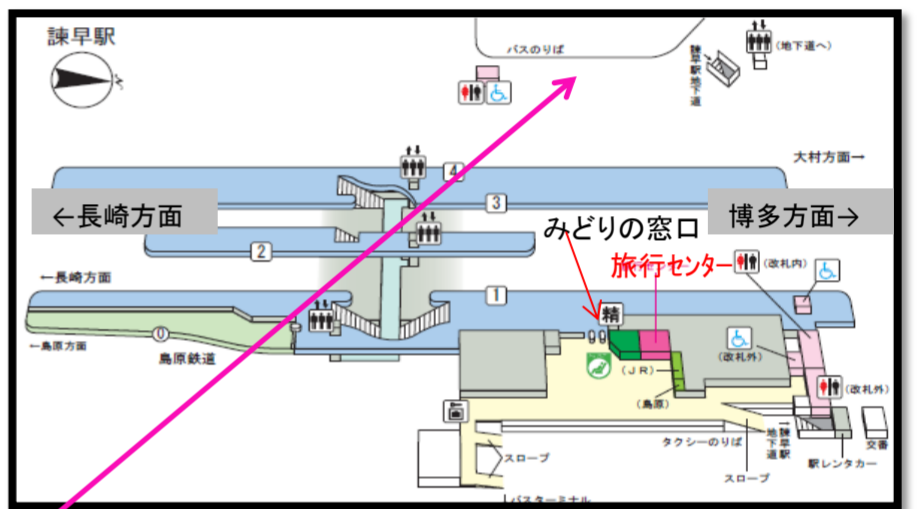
諫早駅

バスのりば

(地下道へ)

諫早駅地下道

大村方面→

4

3

←長崎方面

博多方面→

みどりの窓口

2

旅行センター

(改札内)

←長崎方面

1

精

←島原方面

0

島原鉄道

(改札外)

(JR)

(改札外)

(島原)

タクシーのりば

諫早駅地下道

交番

スロープ

スロープ

駅レンタカー

バスターミナル